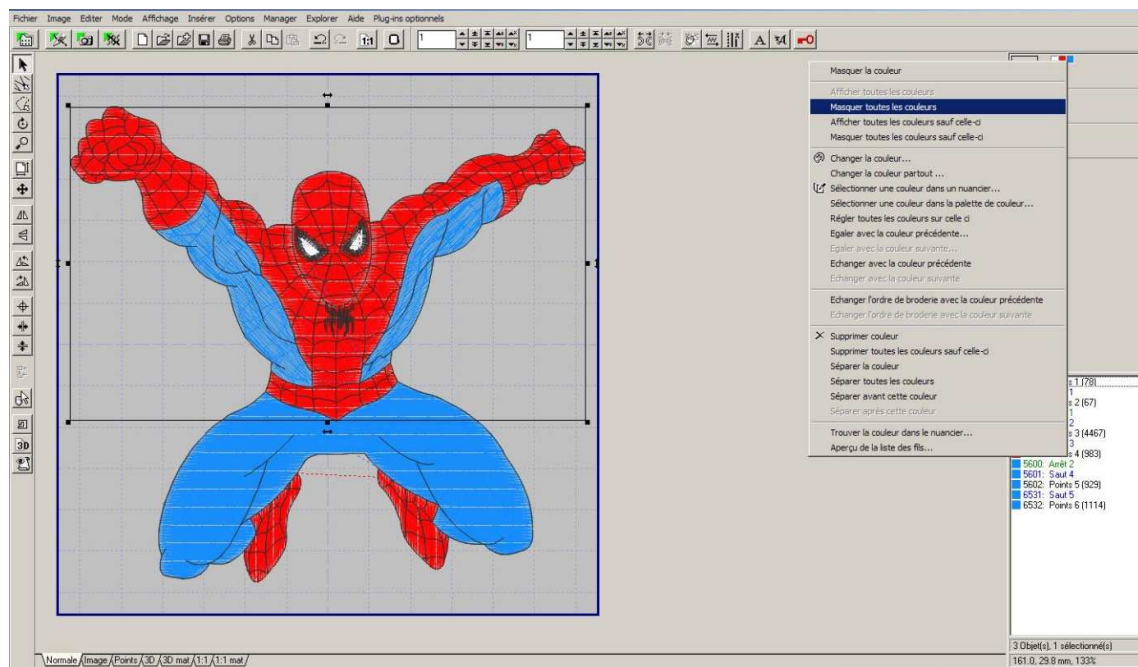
Fichier Image Editer Mode Affichage Insérer Options Manager Explorer Aide Plug-ins optionnels

1 1

Masquer la couleur
Afficher toutes les couleurs
Masquer toutes les couleurs
Afficher toutes les couleurs sauf celle-ci
Masquer toutes les couleurs sauf celle-ci
Changer la couleur...
Changer la couleur partout ...
Sélectionner une couleur dans un nuancier...
Sélectionner une couleur dans la palette de couleur...
Régler toutes les couleurs sur celle ci
Egaler avec la couleur précédente...
Egaler avec la couleur suivante...
Echanger avec la couleur précédente
Echanger avec la couleur suivante
Echanger l'ordre de broderie avec la couleur précédente
Echanger l'ordre de broderie avec la couleur suivante
Supprimer couleur
Supprimer toutes les couleurs sauf celle-ci
Séparer la couleur
Séparer toutes les couleurs
Séparer avant cette couleur
Séparer après cette couleur
Trouver la couleur dans le nuancier...
Aperçu de la liste des fils...

s 1 (78)
1
s 2 (67)
1
2
s 3 (4467)
3
s 4 (983)
5600: Arrêt 2
5601: Saut 4
5602: Points 5 (929)
6531: Saut 5
6532: Points 6 (1114)

3 Objet(s), 1 sélectionné(s)
161.0, 29.8 mm, 133%

Normale Image Points 3D 3D mat 1:1 1:1 mat